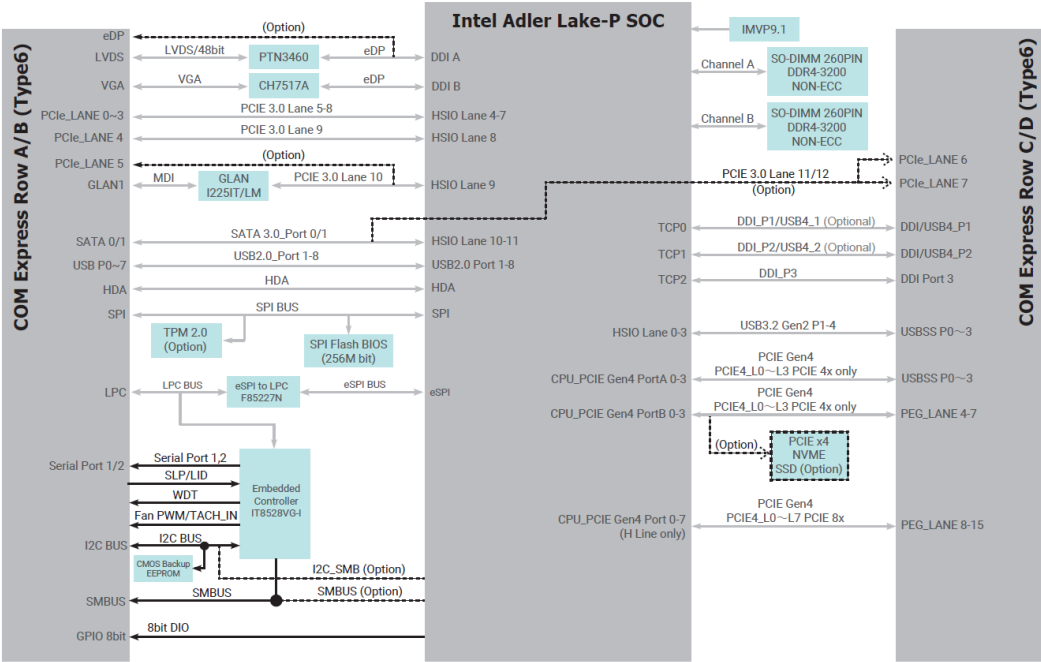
COM Express Row A/B (Type6)

Intel Adler Lake-P SOC

COM Express Row C/D (Type6)

eDP
(Option)
LVDS
LVDS/48bit
PTN3460
eDP
DDI A
VGA
VGA
CH7517A
eDP
DDI B
PCIe_LANE 0~3
PCIE 3.0 Lane 5-8
HSIO Lane 4-7
PCIe_LANE 4
PCIE 3.0 Lane 9
HSIO Lane 8
PCIe_LANE 5
(Option)
GLAN1
MDI
GLAN I225IT/LM
PCIE 3.0 Lane 10
HSIO Lane 9
SATA 0/1
SATA 3.0_Port 0/1
HSIO Lane 10-11
USB P0~7
USB2.0_Port 1-8
USB2.0 Port 1-8
HDA
HDA
HDA
SPI
SPI BUS
SPI
TPM 2.0 (Option)
SPI Flash BIOS (256M bit)
LPC
LPC BUS
eSPI to LPC F85227N
eSPI BUS
eSPI
Serial Port 1/2
Serial Port 1,2
SLP/LID
WDT
Fan PWM/TACH_IN
Embedded Controller IT8528VG-I
I2C BUS
I2C BUS
CMOS Backup EEPROM
I2C_SMB (Option)
SMBUS
SMBUS
SMBUS (Option)
GPIO 8bit
8bit DIO

IMVP9.1
Channel A
SO-DIMM 260PIN DDR4-3200 NON-ECC
Channel B
SO-DIMM 260PIN DDR4-3200 NON-ECC
PCIe_LANE 6
PCIE 3.0 Lane 11/12
(Option)
PCIe_LANE 7
TCP0
DDI_P1/USB4_1 (Optional)
DDI/USB4_P1
TCP1
DDI_P2/USB4_2 (Optional)
DDI/USB4_P2
TCP2
DDI_P3
DDI Port 3
HSIO Lane 0-3
USB3.2 Gen2 P1-4
USBSS P0~3
CPU_PCIE Gen4 PortA 0-3
PCIE Gen4
PCIE4_L0~L3 PCIE 4x only
USBSS P0~3
CPU_PCIE Gen4 PortB 0-3
PCIE Gen4
PCIE4_L0~L3 PCIE 4x only
PEG_LANE 4-7
(Option)
PCIE x4 NVME SSD (Option)
CPU_PCIE Gen4 Port 0-7 (H Line only)
PCIE Gen4
PCIE4_L0~L7 PCIE 8x
PEG_LANE 8-15